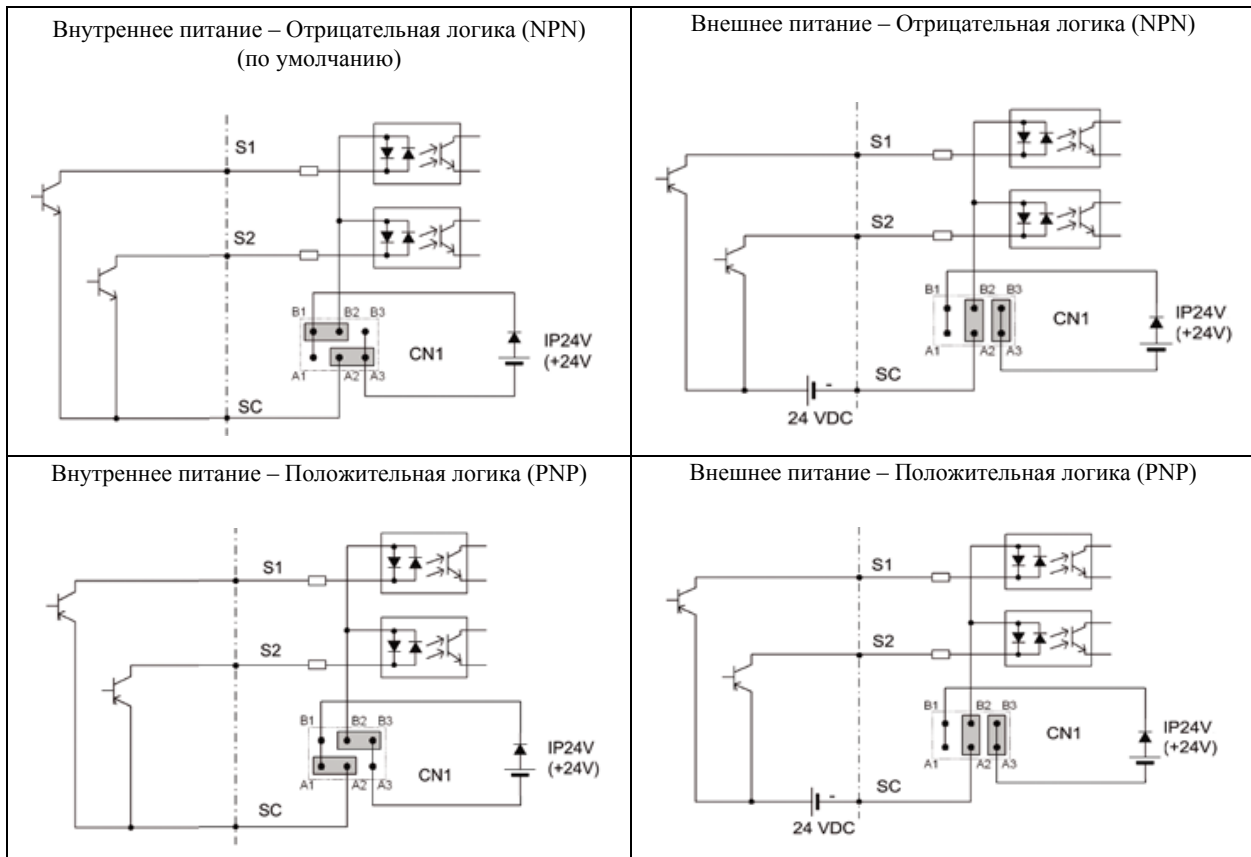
| Внутреннее питание – Отрицательная логика (NPN) (по умолчанию) S1 S2 B1 B2 B3 A1 A2 A3 CN1 IP24V (+24V SC | Внешнее питание – Отрицательная логика (NPN) S1 S2 B1 B2 B3 A1 A2 A3 CN1 IP24V (+24V) - SC 24 VDC |
|---|---|
| Внутреннее питание – Положительная логика (PNP) S1 S2 B1 B2 B3 A1 A2 A3 CN1 IP24V (+24V) SC | Внешнее питание – Положительная логика (PNP) S1 S2 B1 B2 B3 A1 A2 A3 CN1 IP24V (+24V) - SC 24 VDC |